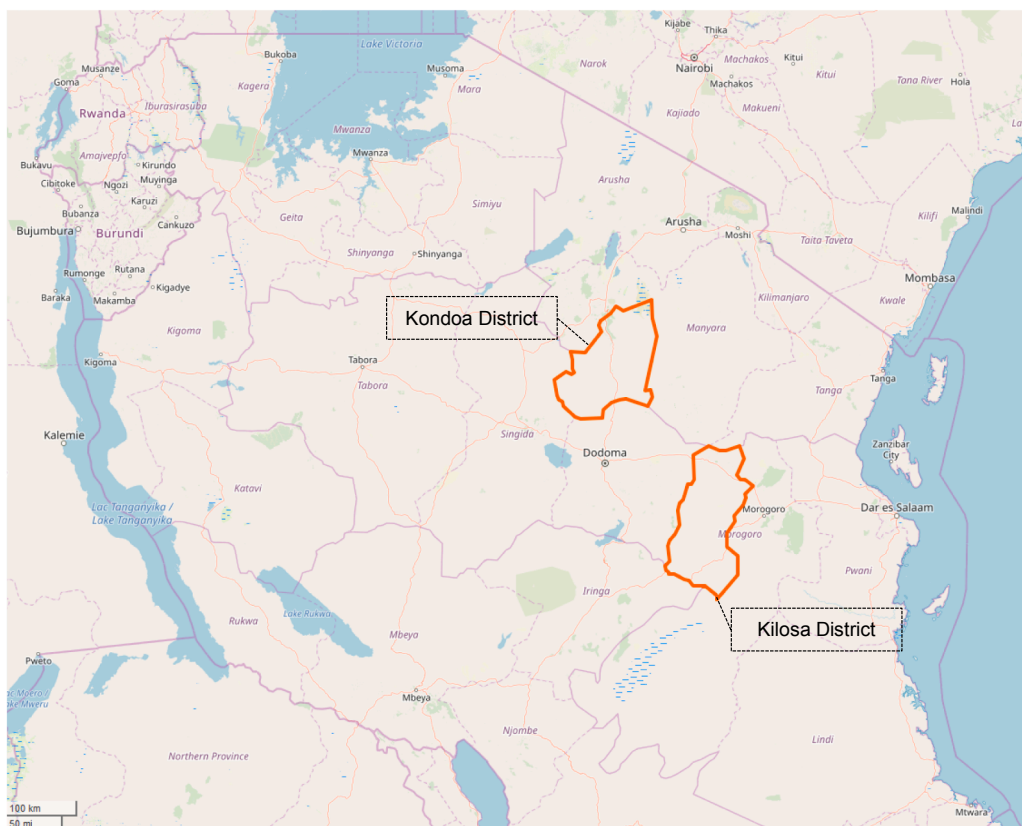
Lake Victoria
Kijabe
Thika
Bukoba
Musoma
Narok
Nairobi
Machakos
Kitui
Goma
Musanze
Kagera
Mara
Machakos
Kitui
Tana River
Hola
Rwanda
Iburasirasuba
Kajiado
Makueni
Mwanza
Amajyepfo
Mwanza
Bukavu
Kirundo
Cibitoke
Ngozi
Muyinga
Arusha
Karuzi
Simiyu
Kilifi
Malindi
Bubanza
Geita
Cankuzo
Arusha
Moshi
Bujumbura
Burundi
Shinyanga
Shinyanga
Taita Taveta
Rumonge
Rutana
Mombasa
Baraka
Makamba
Kigadye
Kilimanjaro
Kwale
Kondoa District
Kigoma
Manyara
Kigoma
Tabora
Tabora
Tanga
Tanga
Singida
Kalemie
Zanzibar City
Dodoma
Morogoro
Katavi
Dar es Salaam
Morogoro
Lac Tanganyika / Lake Tanganyika
Pwani
Iringa
Rukwa
Lake Rukwa
Kilosa District
Mbeya
Pweto
Lac Moero / Lake Mweru
Mbeya
Njombe
Lindi
Northern Province
100 km
50 mi
Mtwara